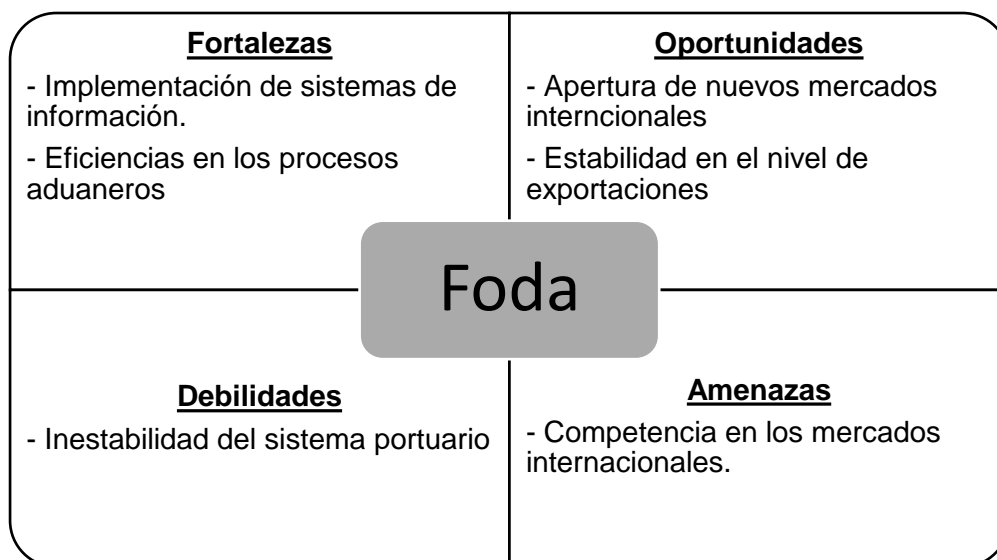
Fortalezas

- Implementación de sistemas de información.

- Eficiencias en los procesos aduaneros

Oportunidades

- Apertura de nuevos mercados interncionales

- Estabilidad en el nivel de exportaciones

Foda

Debilidades

- Inestabilidad del sistema portuario

Amenazas

- Competencia en los mercados internacionales.